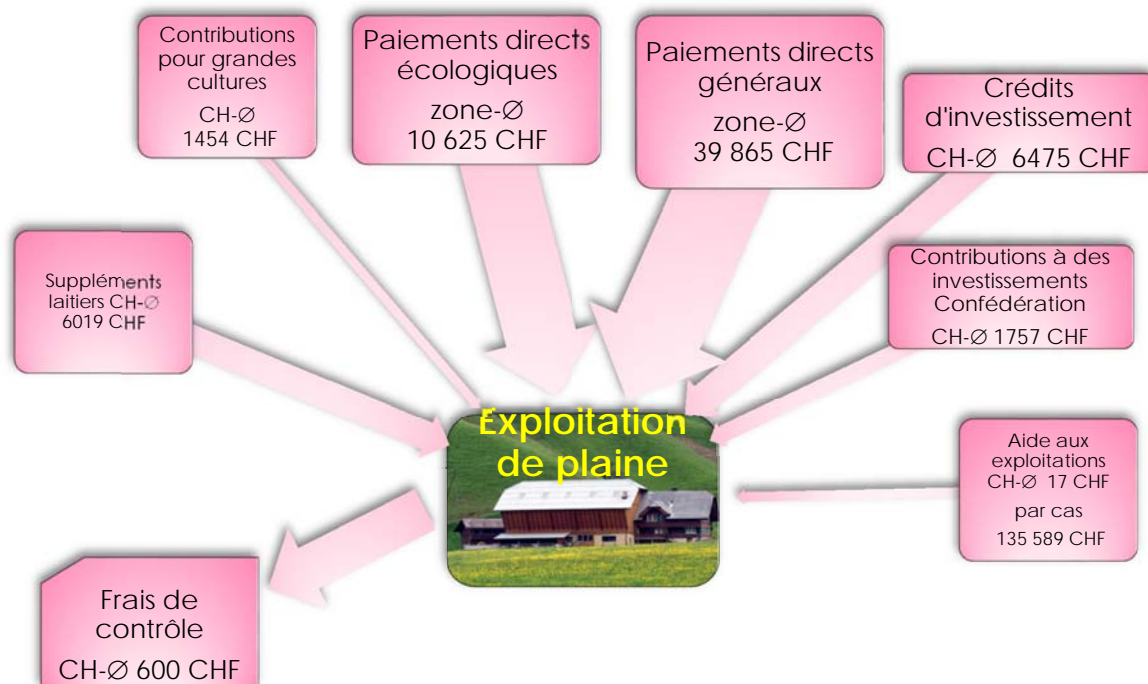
Contributions pour grandes cultures
CH-Ø
1454 CHF

Paiements directs écologiques
zone-Ø
10 625 CHF

Paiements directs généraux
zone-Ø
39 865 CHF

Crédits d'investissement
CH-Ø 6475 CHF

Suppléments laitiers CH-Ø
6019 CHF

Contributions à des investissements Confédération
CH-Ø 1757 CHF

Exploitation de plaine

Aide aux exploitations
CH-Ø 17 CHF
par cas
135 589 CHF

Frais de contrôle
CH-Ø 600 CHF